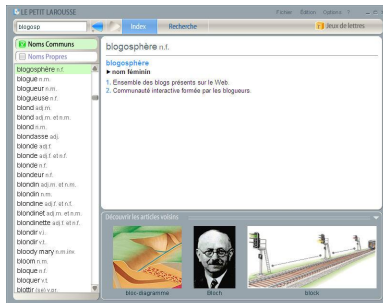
LE PETIT LAROUSSE

Fichier Edition Options ? — □ ✕

blogosp

Index

Recherche

Jeux de lettres

Noms Communs

Noms Propres

blogosphère n.f.
blogue n.m.
blogueur n.m.
blogueuse n.f.
blond adj.m.
blond adj.m. et n.m.
blond n.m.
blondasse adj.
blonde adj.f.
blonde adj.f. et n.f.
blonde n.f.
blondeur n.f.
blondin adj.m. et n.m.
blondin n.m.
blondine adj.f. et n.f.
blondinet adj.m. et n.m.
blondinette adj.f. et n.f.
blondir v.i.
blondir v.t.
bloody mary n.m.inv.
bloom n.m.
bloque n.f.
bloquer v.t.
blottir (se) v.pr.

blogosphère n.f.

blogosphère
► nom féminin

1. Ensemble des blogs présents sur le Web.
2. Communauté interactive formée par les blogueurs.

Découvrir les articles voisins

bloc-diagramme

Bloch

block